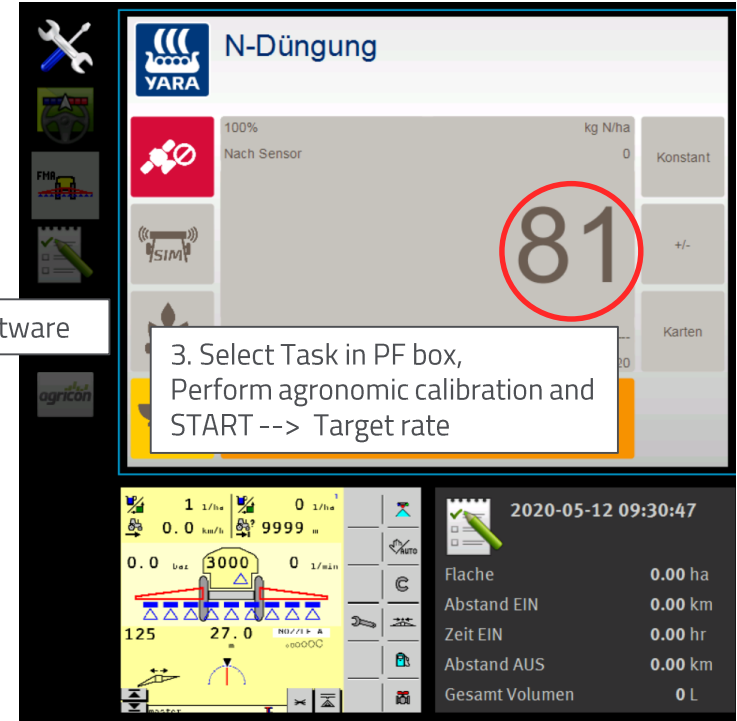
FMA

tware

agricon

YARA

N-Düngung

100%

kg N/ha

Nach Sensor

0

Konstant

SIM

81

+/-

Karten

20

3. Select Task in PF box, Perform agronomic calibration and START --> Target rate

1 1/ha

0 1/ha

0.0 km/h

9999 m

0.0 bar

3000

0 1/min

125

27.0

m

NOZZLE A

master

AUTO

C

2020-05-12 09:30:47

Flache 0.00 ha

Abstand EIN 0.00 km

Zeit EIN 0.00 hr

Abstand AUS 0.00 km

Gesamt Volumen 0 L